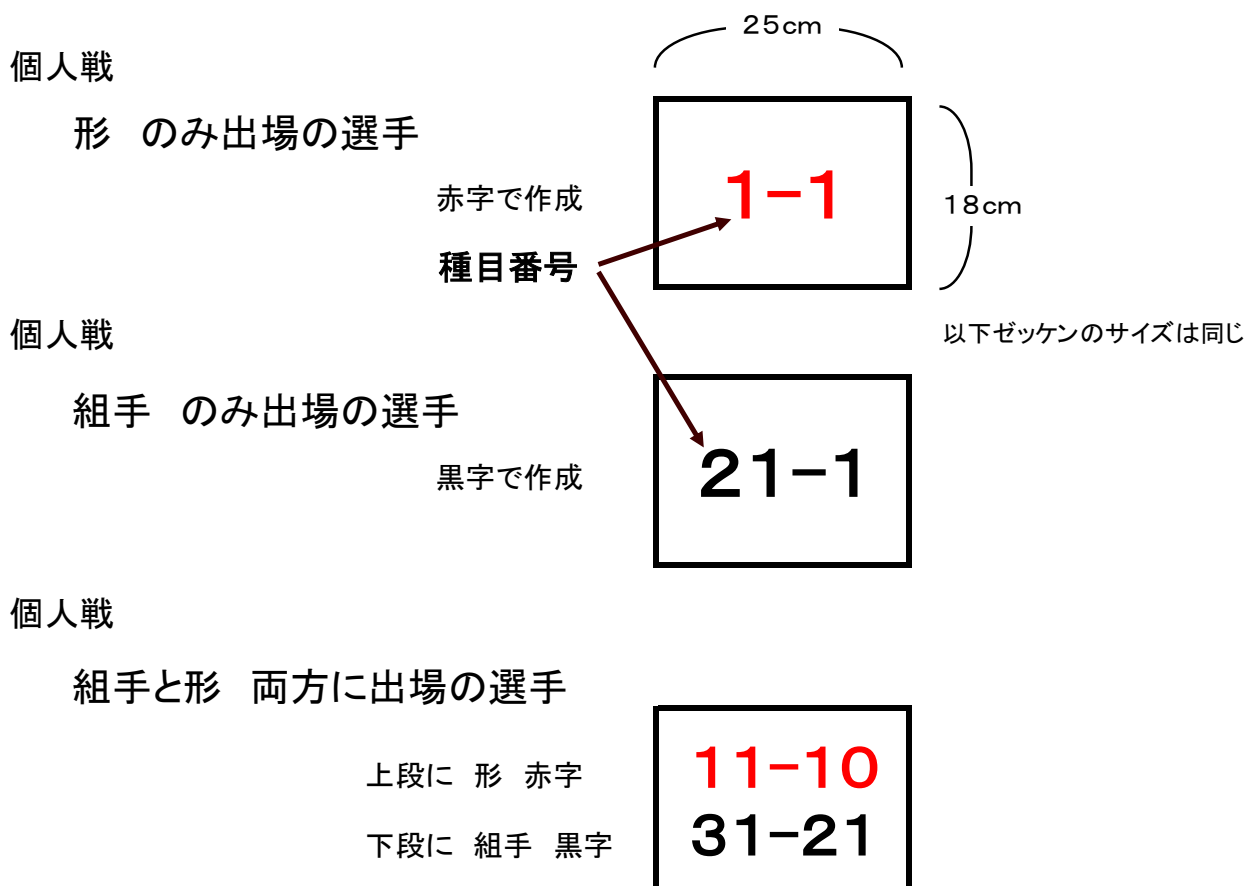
個人戦

形　のみ出場の選手

25cm

18cm

赤字で作成

1-1

種目番号

以下ゼッケンのサイズは同じ

個人戦

組手　のみ出場の選手

黒字で作成

21-1

個人戦

組手と形　両方に出場の選手

上段に　形　赤字

下段に　組手　黒字

11-10

31-21